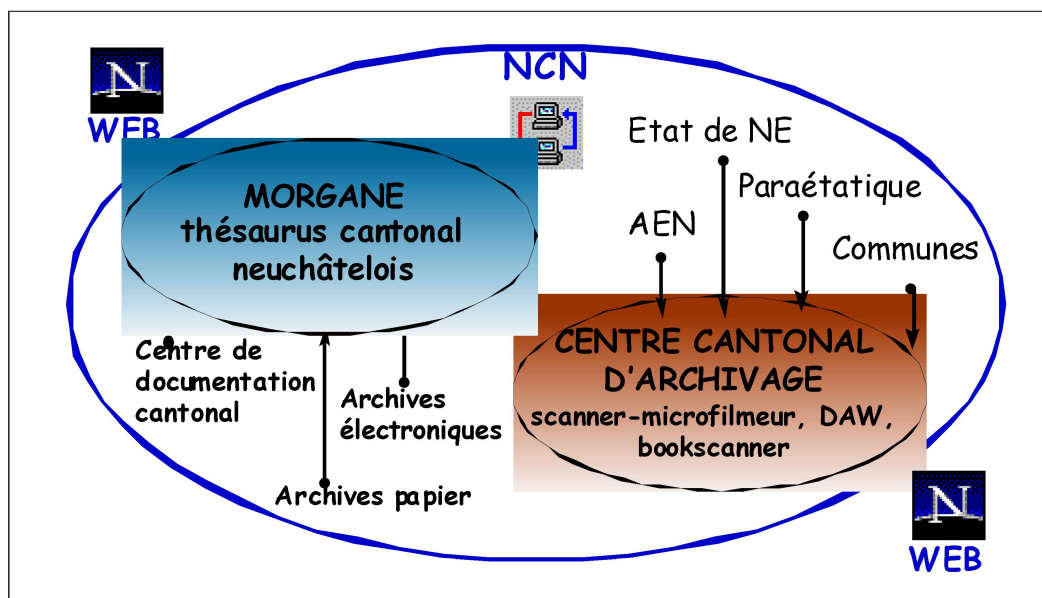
N
WEB

NCN

Etat de NE

Paraétatique

AEN

Communes

MORGANE
thésaurus cantonal
neuchâtelois

Centre de
documentation
cantonal

Archives
électroniques

Archives papier

CENTRE CANTONAL
D'ARCHIVAGE
scanner-microfilmeur, DAW,
bookscanner

N
WEB